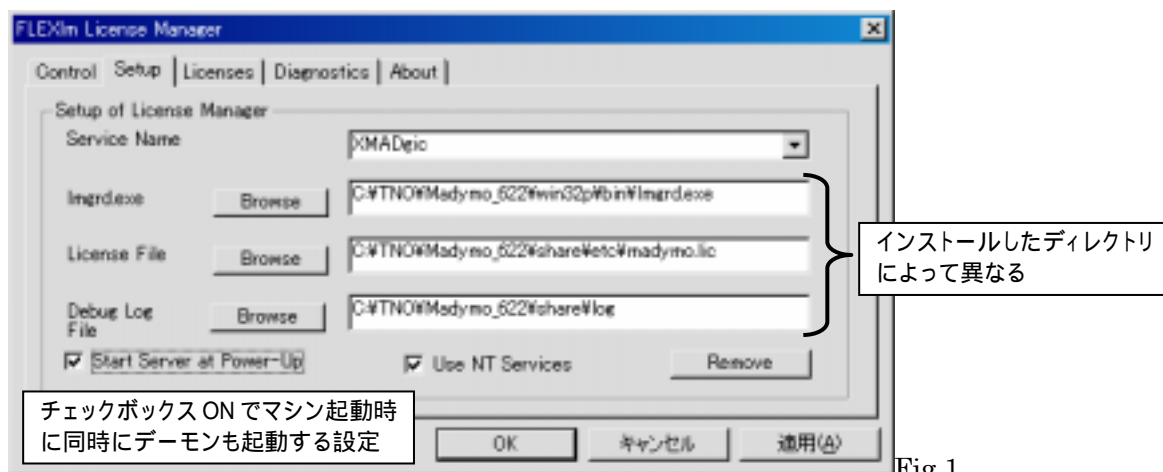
FLEXlm License Manager

Control | Setup | Licenses | Diagnostics | About

Setup of License Manager

Service Name XMADgic

lmgrd.exe Browse C:¥TNO¥Madymo_622¥win32p¥bin¥lmgrd.exe

License File Browse C:¥TNO¥Madymo_622¥share¥etc¥madymo.lic

Debug Log File Browse C:¥TNO¥Madymo_622¥share¥log

インストールしたディレクトリによって異なる

Start Server at Power-Up

Use NT Services

Remove

チェックボックス ON でマシン起動時に同時にデーモンも起動する設定

OK キャンセル 適用(A)

Fig.1